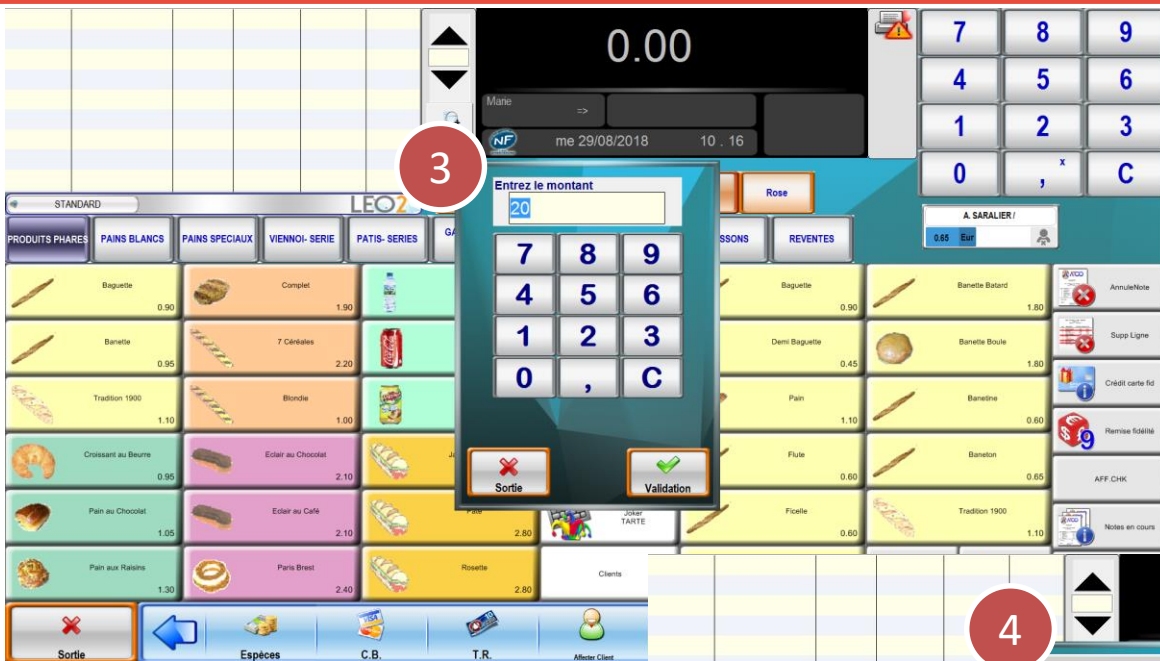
0.00

Marie
=>

NF
me 29/08/2018 10 . 16

7 8 9
4 5 6
1 2 3
0 , C

3

Rose

STANDARD
LEO2

PRODUITS PHARES
PAINS BLANCS
PAINS SPECIAUX
VIENNOI- SERIE
PATIS- SERIES
GA
ISSONS
REVENTES

A. SARALIER /
0.65 Eur

Entrez le montant
20

7 8 9
4 5 6
1 2 3
0 , C

Sortie
Validation

Baguette 0.90
Complet 1.90
Baguette 0.90
Banette Batard 1.80
AnnuleNote

Banette 0.95
7 Céréales 2.20
Demi Baguette 0.45
Banette Boule 1.80
Supp Ligne

Tradition 1900 1.10
Blondie 1.00
Pain 1.10
Banetine 0.60
Crédit carte fid

Croissant au Beurre 0.95
Eclair au Chocolat 2.10
Ja
Flute 0.60
Baneton 0.65
Remise fidélité

Pain au Chocolat 1.05
Eclair au Café 2.10
Pate 2.80
Joker TARTE
Ficelle 0.60
Tradition 1900 1.10
AFF.CHK
Notes en cours

Pain aux Raisins 1.30
Paris Brest 2.40
Rosette 2.80
Clients

Sortie
Espèces
C.B.
T.R.
Affecter Client

4